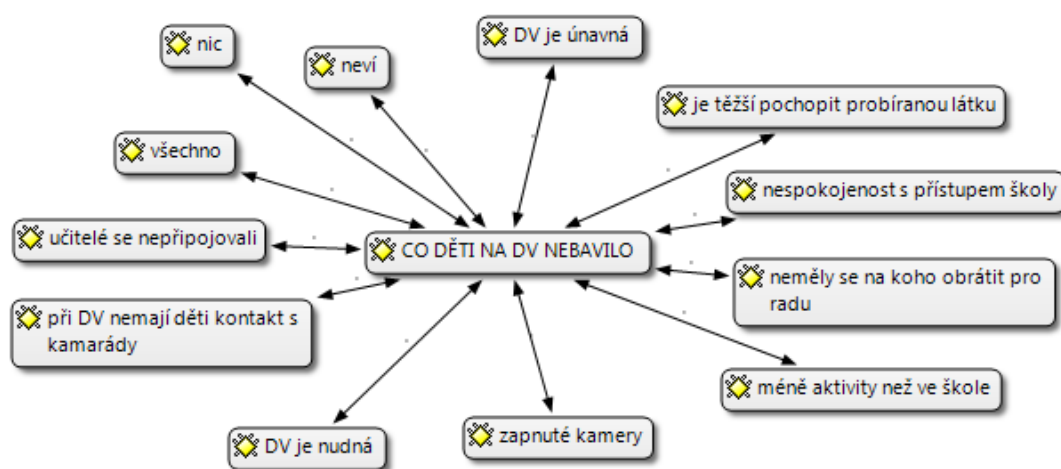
CO DĚTI NA DV NEBAVILO

nic

neví

DV je únavná

je těžší pochopit probíranou látku

všechno

nespokojenost s přístupem školy

učitelé se nepřipojovali

neměly se na koho obrátit pro radu

při DV nemají děti kontakt s kamarády

méně aktivity než ve škole

DV je nudná

zapnuté kamery